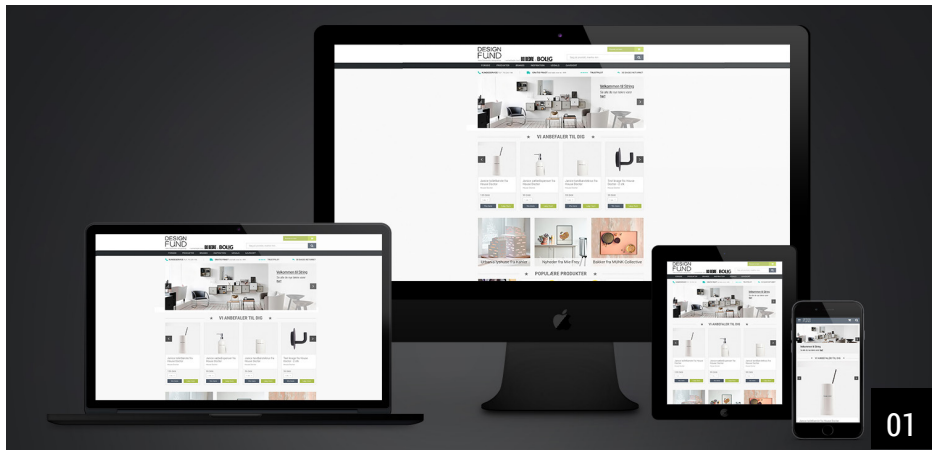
DESIGN FUND BOLIG

Velkommen til String

VI ANBEFALER TIL DIG

POPULÆRE PRODUKTER

Nyheder fra Mini Play

Bakker fra MUNIK Collective

DESIGN FUND BOLIG

Velkommen til String

VI ANBEFALER TIL DIG

DESIGN FUND BOLIG

VI ANBEFALER TIL DIG

Velkommen til String

01